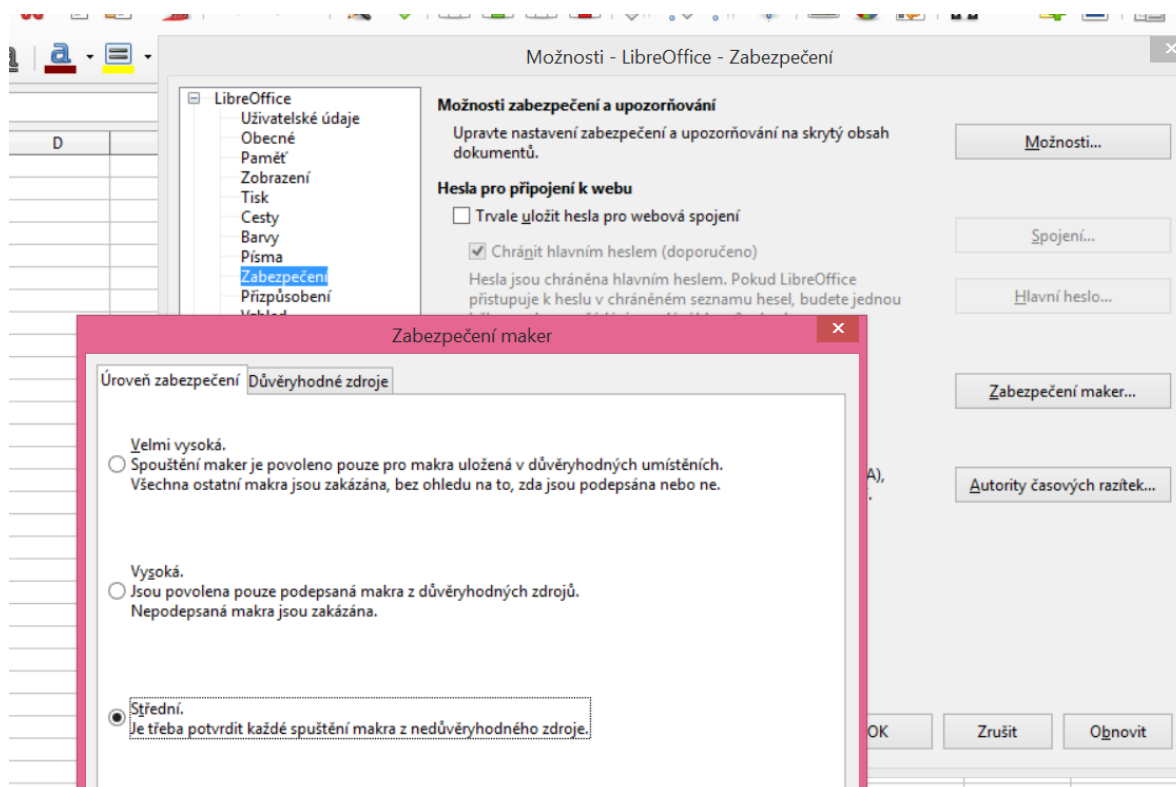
Možnosti - LibreOffice - Zabezpečení

D

LibreOffice
Uživatelské údaje
Obecné
Paměť
Zobrazení
Tisk
Cesty
Barvy
Písma
Zabezpečení
Přizpůsobení
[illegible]

Možnosti zabezpečení a upozorňování
Upravte nastavení zabezpečení a upozorňování na skrytý obsah dokumentů.
Možnosti...

Hesla pro připojení k webu
Trvale uložit hesla pro webová spojení
Spojení...
Chránit hlavním heslem (doporučeno)
Hesla jsou chráněna hlavním heslem. Pokud LibreOffice přistupuje k heslu v chráněném seznamu hesel, budete jednou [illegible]
Hlavní heslo...

Zabezpečení maker...

A),
.
Autority časových razítek...

OK
Zrušit
Obnovit

Zabezpečení maker

Úroveň zabezpečení
Důvěryhodné zdroje

Velmi vysoká.
Spouštění maker je povoleno pouze pro makra uložená v důvěryhodných umístěních.
Všechna ostatní makra jsou zakázána, bez ohledu na to, zda jsou podepsána nebo ne.

Vysoká.
Jsou povolena pouze podepsaná makra z důvěryhodných zdrojů.
Nepodepsaná makra jsou zakázána.

Střední.
Je třeba potvrdit každé spuštění makra z nedůvěryhodného zdroje.